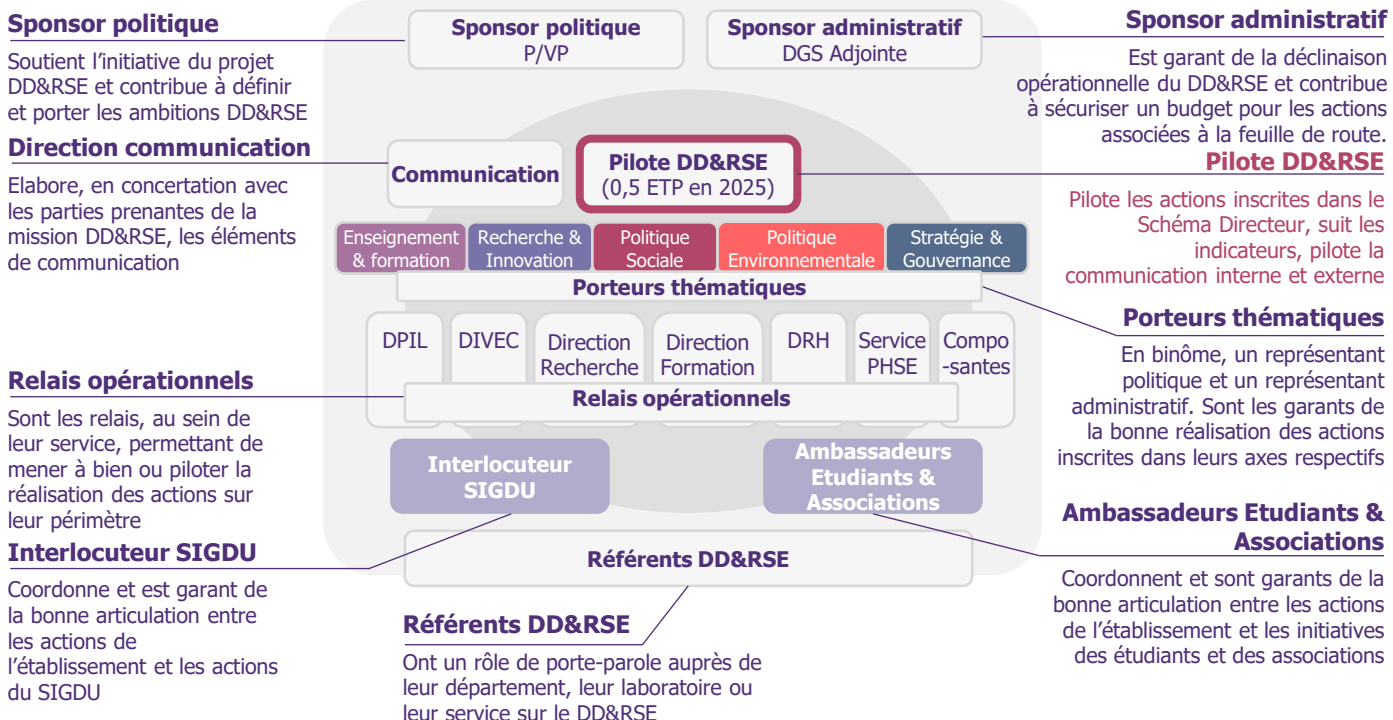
Sponsor politique

Soutient l'initiative du projet DD&RSE et contribue à définir et porter les ambitions DD&RSE

Direction communication

Elabore, en concertation avec les parties prenantes de la mission DD&RSE, les éléments de communication

Relais opérationnels

Sont les relais, au sein de leur service, permettant de mener à bien ou piloter la réalisation des actions sur leur périmètre

Interlocuteur SIGDU

Coordonne et est garant de la bonne articulation entre les actions de l'établissement et les actions du SIGDU

Sponsor politique
P/VP

Sponsor administratif
DGS Adjointe

Communication

Pilote DD&RSE
(0,5 ETP en 2025)

Enseignement & formation

Recherche & Innovation

Politique Sociale

Politique Environnementale

Stratégie & Gouvernance

Porteurs thématiques

DPIL

DIVEC

Direction Recherche

Direction Formation

DRH

Service PHSE

Composantes

Relais opérationnels

Interlocuteur SIGDU

Ambassadeurs Etudiants & Associations

Référents DD&RSE

Référents DD&RSE

Ont un rôle de porte-parole auprès de leur département, leur laboratoire ou leur service sur le DD&RSE

Sponsor administratif

Est garant de la déclinaison opérationnelle du DD&RSE et contribue à sécuriser un budget pour les actions associées à la feuille de route.

Pilote DD&RSE

Pilote les actions inscrites dans le Schéma Directeur, suit les indicateurs, pilote la communication interne et externe

Porteurs thématiques

En binôme, un représentant politique et un représentant administratif. Sont les garants de la bonne réalisation des actions inscrites dans leurs axes respectifs

Ambassadeurs Etudiants & Associations

Coordonnent et sont garants de la bonne articulation entre les actions de l'établissement et les initiatives des étudiants et des associations